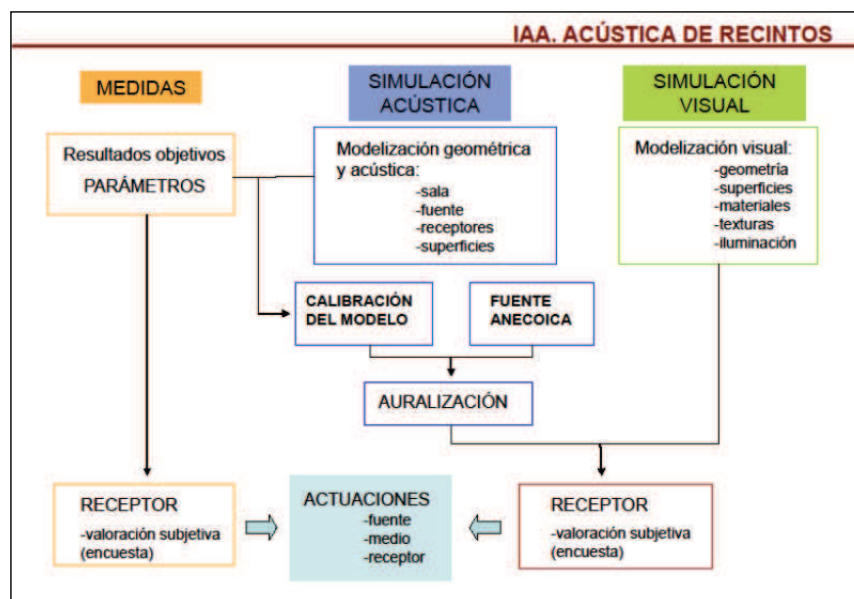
IAA. ACÚSTICA DE RECINTOS

MEDIDAS

SIMULACIÓN ACÚSTICA

SIMULACIÓN VISUAL

Resultados objetivos
PARÁMETROS

Modelización geométrica y acústica:
-sala
-fuente
-receptores
-superficies

Modelización visual:
-geometría
-superficies
-materiales
-texturas
-iluminación

CALIBRACIÓN DEL MODELO

FUENTE ANECOICA

AURALIZACIÓN

RECEPTOR
-valoración subjetiva (encuesta)

ACTUACIONES
-fuente
-medio
-receptor

RECEPTOR
-valoración subjetiva (encuesta)